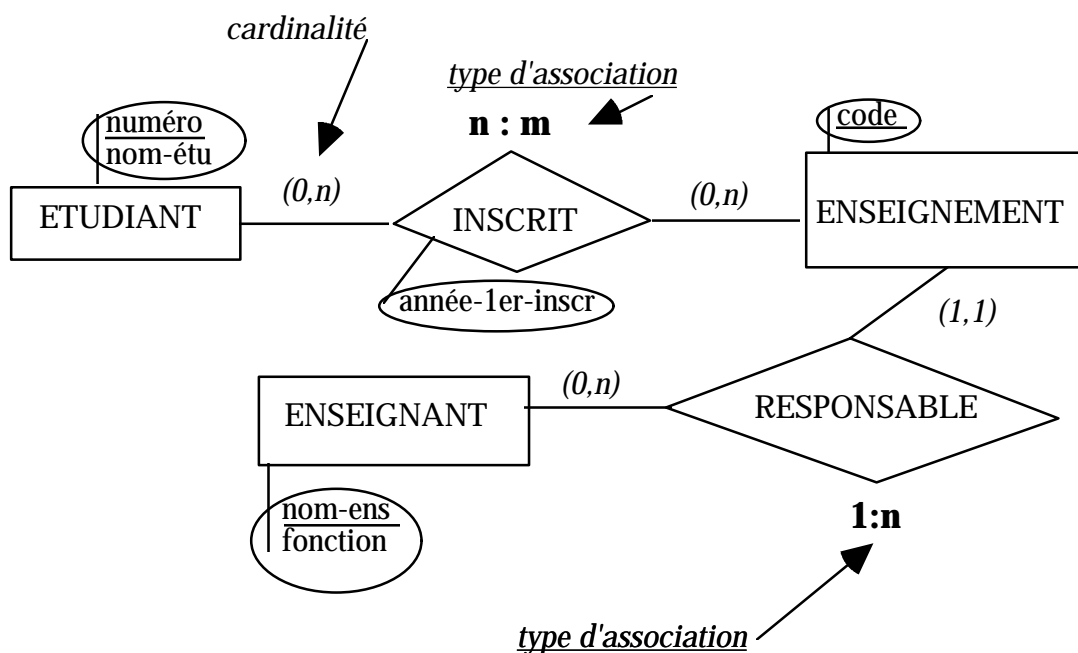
cardinalité

type d'association

n : m

numéro
nom-étu

code

ETUDIANT

(0,n)

INSCRIT

(0,n)

ENSEIGNEMENT

année-1er-inscr

(1,1)

(0,n)

ENSEIGNANT

RESPONSABLE

nom-ens
fonction

1:n

type d'association